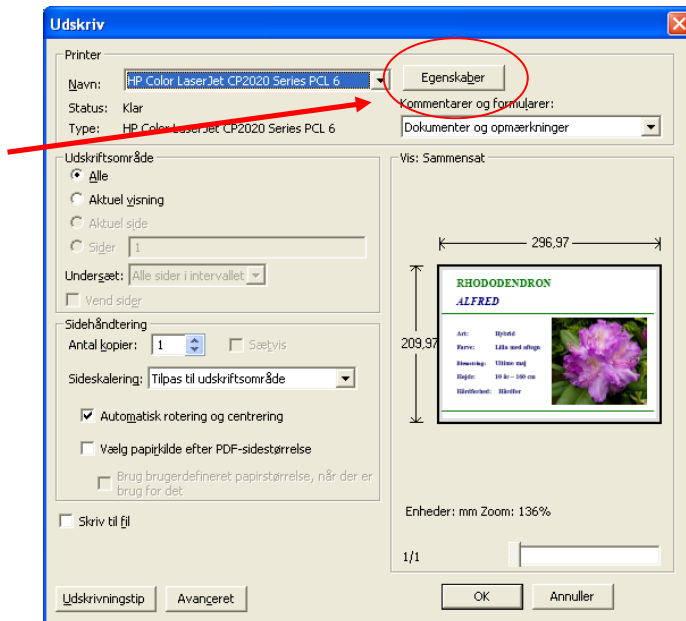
Udskriv

Printer

Navn: HP Color LaserJet CP2020 Series PCL 6

Egenskaber

Status: Klar

Type: HP Color LaserJet CP2020 Series PCL 6

Kommentarer og formularer:

Dokumenter og opmærkninger

Udskriftsområde

Alle

Aktuel visning

Aktuel side

Sider 1

Undersæt: Alle sider i intervallet

Vend sider

Sidehåndtering

Antal kopier: 1

Sætvis

Sideskalering: Tilpas til udskriftsområde

Automatisk rotering og centrering

Vælg papirkilde efter PDF-sidestørrelse

Brug brugerdefineret papirstørrelse, når der er brug for det

Skriv til fil

Vis: Sammensat

296,97

209,97

RHODODENDRON

ALFRED

Art: Hybrid

Farve: Lilla med aftegn

Blomstring: Ultimo maj

Højde: 10 år – 160 cm

Hårdførhed: Hårdfør

Enheder: mm Zoom: 136%

1/1

Udskrivningstip

Avanceret

OK

Annuller